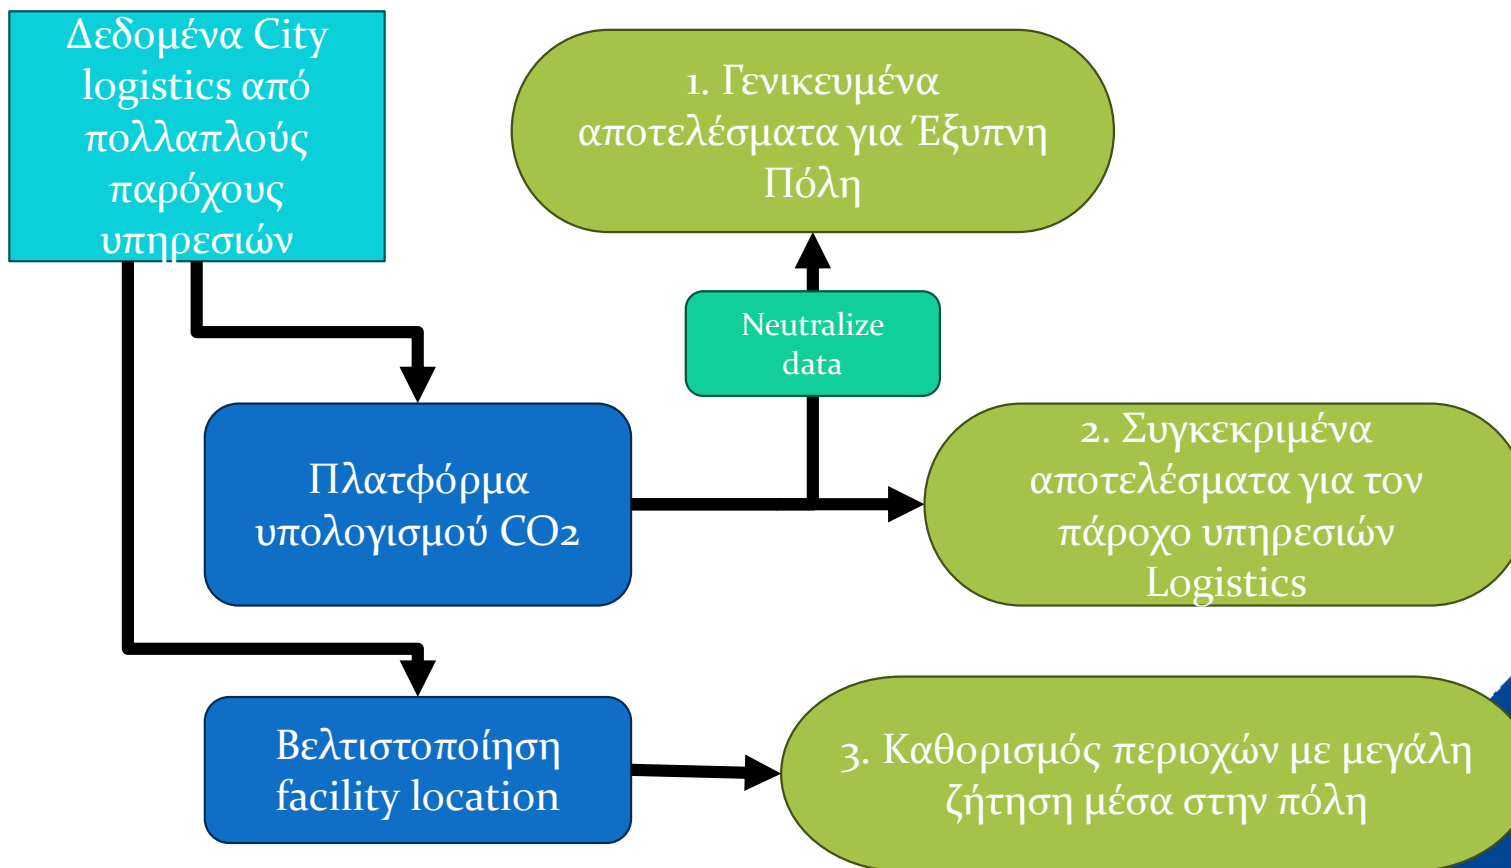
Δεδομένα City logistics από πολλαπλούς παρόχους υπηρεσιών

1. Γενικευμένα αποτελέσματα για Έξυπνη Πόλη

Neutralize data

Πλατφόρμα υπολογισμού CO2

2. Συγκεκριμένα αποτελέσματα για τον πάροχο υπηρεσιών Logistics

Βελτιστοποίηση facility location

3. Καθορισμός περιοχών με μεγάλη ζήτηση μέσα στην πόλη